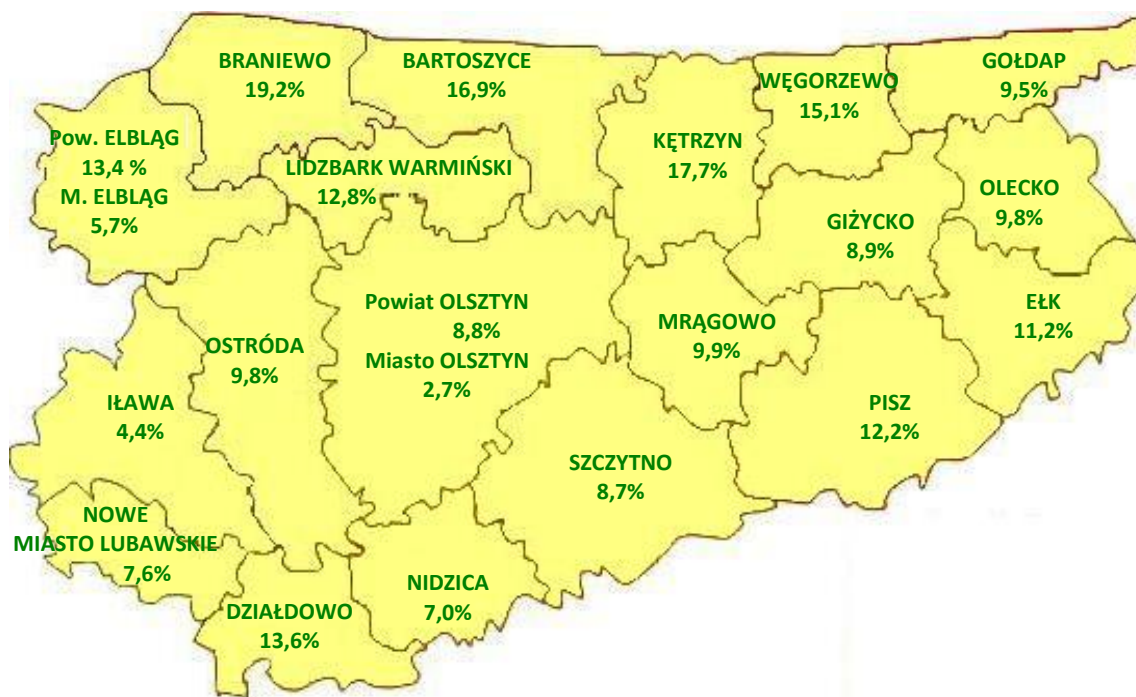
BRANIEWO
19,2%

BARTOSZYCE
16,9%

WĘGORZEWO
15,1%

GOŁDAP
9,5%

Pow. ELBLĄG
13,4 %
M. ELBLĄG
5,7%

LIDZBARK WARMIŃSKI
12,8%

KĘTRZYN
17,7%

OLECKO
9,8%

GIŻYCKO
8,9%

EŁK
11,2%

Powiat OLSZTYN
8,8%
Miasto OLSZTYN
2,7%

MRĄGOWO
9,9%

OSTRÓDA
9,8%

IŁAWA
4,4%

PISZ
12,2%

SZCZYTNO
8,7%

NOWE
MIASTO LUBAWSKIE
7,6%

NIDZICA
7,0%

DZIAŁDOWO
13,6%